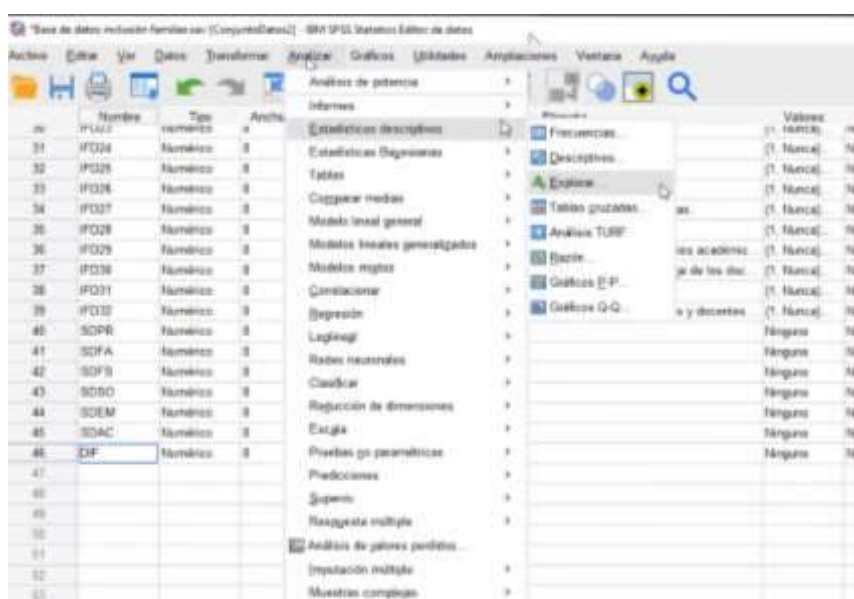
*Base de datos inclusión familias.sav [ConjuntoDatos2] - IBM SPSS Statistics Editor de datos

Archivo Editar Ver Datos Transformar Analizar Gráficos Utilidades Ampliaciones Ventana Ayuda

| | Nombre | Tipo | Anchura |
|---|---|---|---|
| 30 | IFD23 | Numérico | 8 |
| 31 | IFD24 | Numérico | 8 |
| 32 | IFD25 | Numérico | 8 |
| 33 | IFD26 | Numérico | 8 |
| 34 | IFD27 | Numérico | 8 |
| 35 | IFD28 | Numérico | 8 |
| 36 | IFD29 | Numérico | 8 |
| 37 | IFD30 | Numérico | 8 |
| 38 | IFD31 | Numérico | 8 |
| 39 | IFD32 | Numérico | 8 |
| 40 | SDPR | Numérico | 8 |
| 41 | SDFA | Numérico | 8 |
| 42 | SDFS | Numérico | 8 |
| 43 | SDSO | Numérico | 8 |
| 44 | SDEM | Numérico | 8 |
| 45 | SDAC | Numérico | 8 |
| 46 | DIF | Numérico | 8 |
| 47 | | | |
| 48 | | | |
| 49 | | | |
| 50 | | | |
| 51 | | | |
| 52 | | | |
| 53 | | | |

Análisis de potencia
Informes
Estadísticos descriptivos
Estadísticas Bayesianas
Tablas
Comparar medias
Modelo lineal general
Modelos lineales generalizados
Modelos mixtos
Correlacionar
Regresión
Loglineal
Redes neuronales
Clasificar
Reducción de dimensiones
Escala
Pruebas no paramétricas
Predicciones
Supervivencia
Respuesta múltiple
Análisis de valores perdidos...
Imputación múltiple
Muestras complejas

Frecuencias...
Descriptivos...
Explorar...
Tablas cruzadas...
Análisis TURF
Razón...
Gráficos P-P...
Gráficos Q-Q...

Etiqueta
as
es académ
je de los doc
s y docentes

Valores
{1, Nunca}...
{1, Nunca}...
{1, Nunca}...
{1, Nunca}...
{1, Nunca}...
{1, Nunca}...
{1, Nunca}...
{1, Nunca}...
{1, Nunca}...
{1, Nunca}...
Ninguno
Ninguno
Ninguno
Ninguno
Ninguno
Ninguno
Ninguno